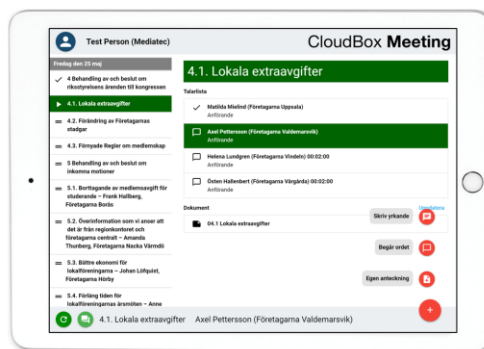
Test Person (Mediatec)

CloudBox **Meeting**

Fredag den 25 maj

4 Behandling av och beslut om riksstyrelsens ärenden till kongressen

4.1. Lokala extraavgifter

4.2. Förändring av Företagarnas stadgar

4.3. Förnyade Regler om medlemskap

5 Behandling av och beslut om inkomna motioner

5.1. Borttagande av medlemsavgift för studerande – Frank Hallberg, Företagarna Borås

5.2. Överinformation som vi anser att det är från regionkontoret och företagarna centralt – Amanda Thunberg, Företagarna Nacka Värmdö

5.3. Bättre ekonomi för lokalföreningarna – Johan Löfquist, Företagarna Hörby

5.4. Förläng tiden för lokalföreningarna årsmöten – Anne

4.1. Lokala extraavgifter

Talarlista

Matilda Mielind (Företagarna Uppsala)
Anförande

Axel Pettersson (Företagarna Valdemarsvik)
Anförande

Helena Lundgren (Företagarna Vindeln) 00:02:00
Anförande

Östen Hallenbert (Företagarna Vårgårda) 00:02:00
Anförande

Dokument

04.1 Lokala extraavgifter

Skriv yrkande

Utesluten

Begär ordet

Egen anteckning

4.1. Lokala extraavgifter   Axel Pettersson (Företagarna Valdemarsvik)